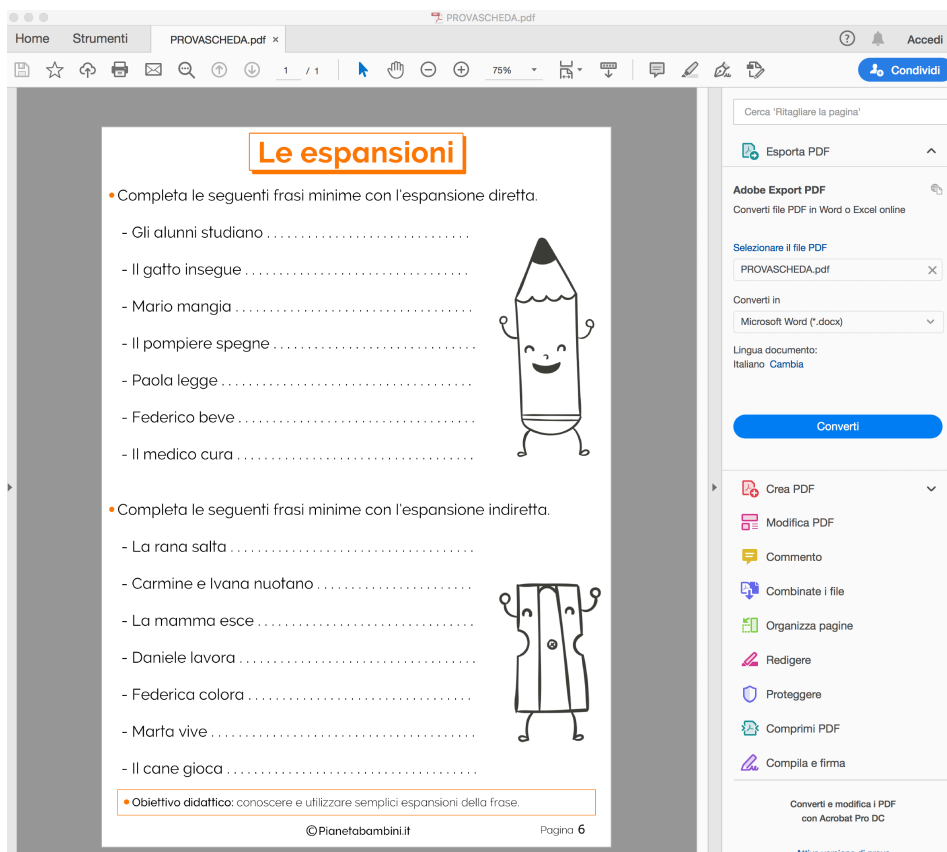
PROVASCHEDA.pdf

Home Strumenti PROVASCHEDA.pdf × ? Accedi

1 / 1 75% Condividi

Le espansioni

• Completa le seguenti frasi minime con l'espansione diretta.

- Gli alunni studiano ..............................

- Il gatto insegue ................................

- Mario mangia ....................................

- Il pompiere spegne ..............................

- Paola legge .....................................

- Federico beve ...................................

- Il medico cura ..................................

• Completa le seguenti frasi minime con l'espansione indiretta.

- La rana salta ...................................

- Carmine e Ivana nuotano .........................

- La mamma esce ...................................

- Daniele lavora ..................................

- Federica colora .................................

- Marta vive ......................................

- Il cane gioca ...................................

• Obiettivo didattico: conoscere e utilizzare semplici espansioni della frase.

©Pianetabambini.it Pagina 6

Cerca 'Ritagliare la pagina'

Esporta PDF

Adobe Export PDF

Converti file PDF in Word o Excel online

Selezionare il file PDF

PROVASCHEDA.pdf

Converti in

Microsoft Word (*.docx)

Lingua documento:

Italiano Cambia

Converti

Crea PDF

Modifica PDF

Commento

Combinate i file

Organizza pagine

Redigere

Proteggere

Comprimi PDF

Compila e firma

Converti e modifica i PDF con Acrobat Pro DC

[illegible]